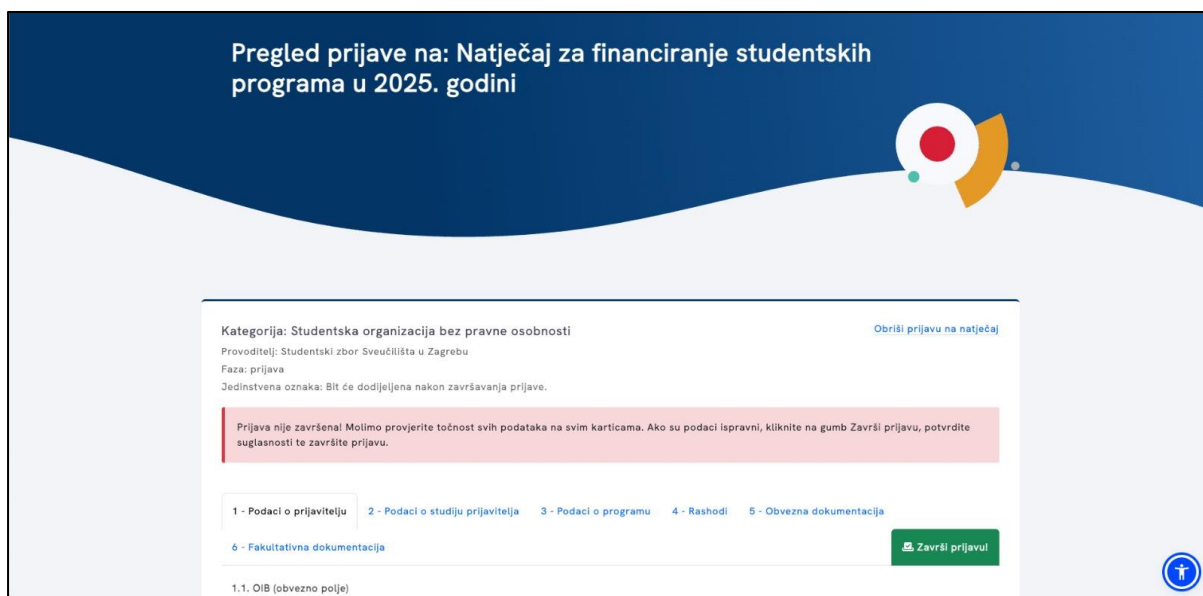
Pregled prijave na: Natječaj za financiranje studentskih programa u 2025. godini

Kategorija: Studentska organizacija bez pravne osobnosti

Obriši prijavu na natječaj

Provoditelj: Studentski zbor Sveučilišta u Zagrebu
Faza: prijava
Jedinstvena oznaka: Bit će dodijeljena nakon završavanja prijave.

Prijava nije završena! Molimo provjerite točnost svih podataka na svim karticama. Ako su podaci ispravni, kliknite na gumb Završi prijavu, potvrdite suglasnosti te završite prijavu.

1 - Podaci o prijavitelju | 2 - Podaci o studiju prijavitelja | 3 - Podaci o programu | 4 - Rashodi | 5 - Obvezna dokumentacija | 6 - Fakultativna dokumentacija

Završi prijavu!

1.1. OIB (obvezno polje)